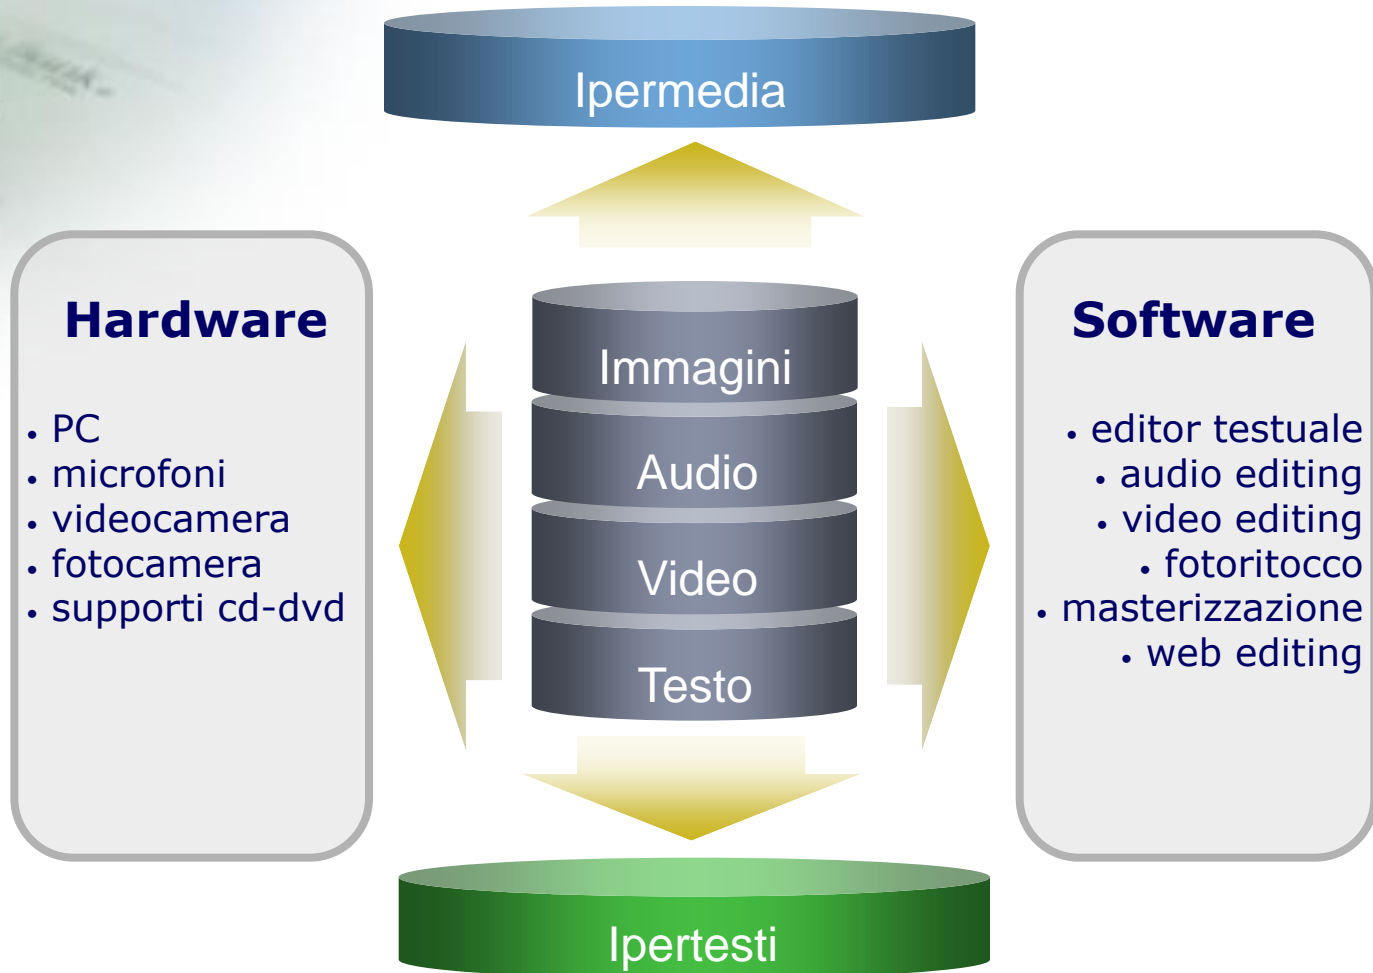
Ipermedia

Hardware

• PC
• microfoni
• videocamera
• fotocamera
• supporti cd-dvd

Immagini

Audio

Video

Testo

Software

• editor testuale
• audio editing
• video editing
• fotoritocco
• masterizzazione
• web editing

Ipertesti